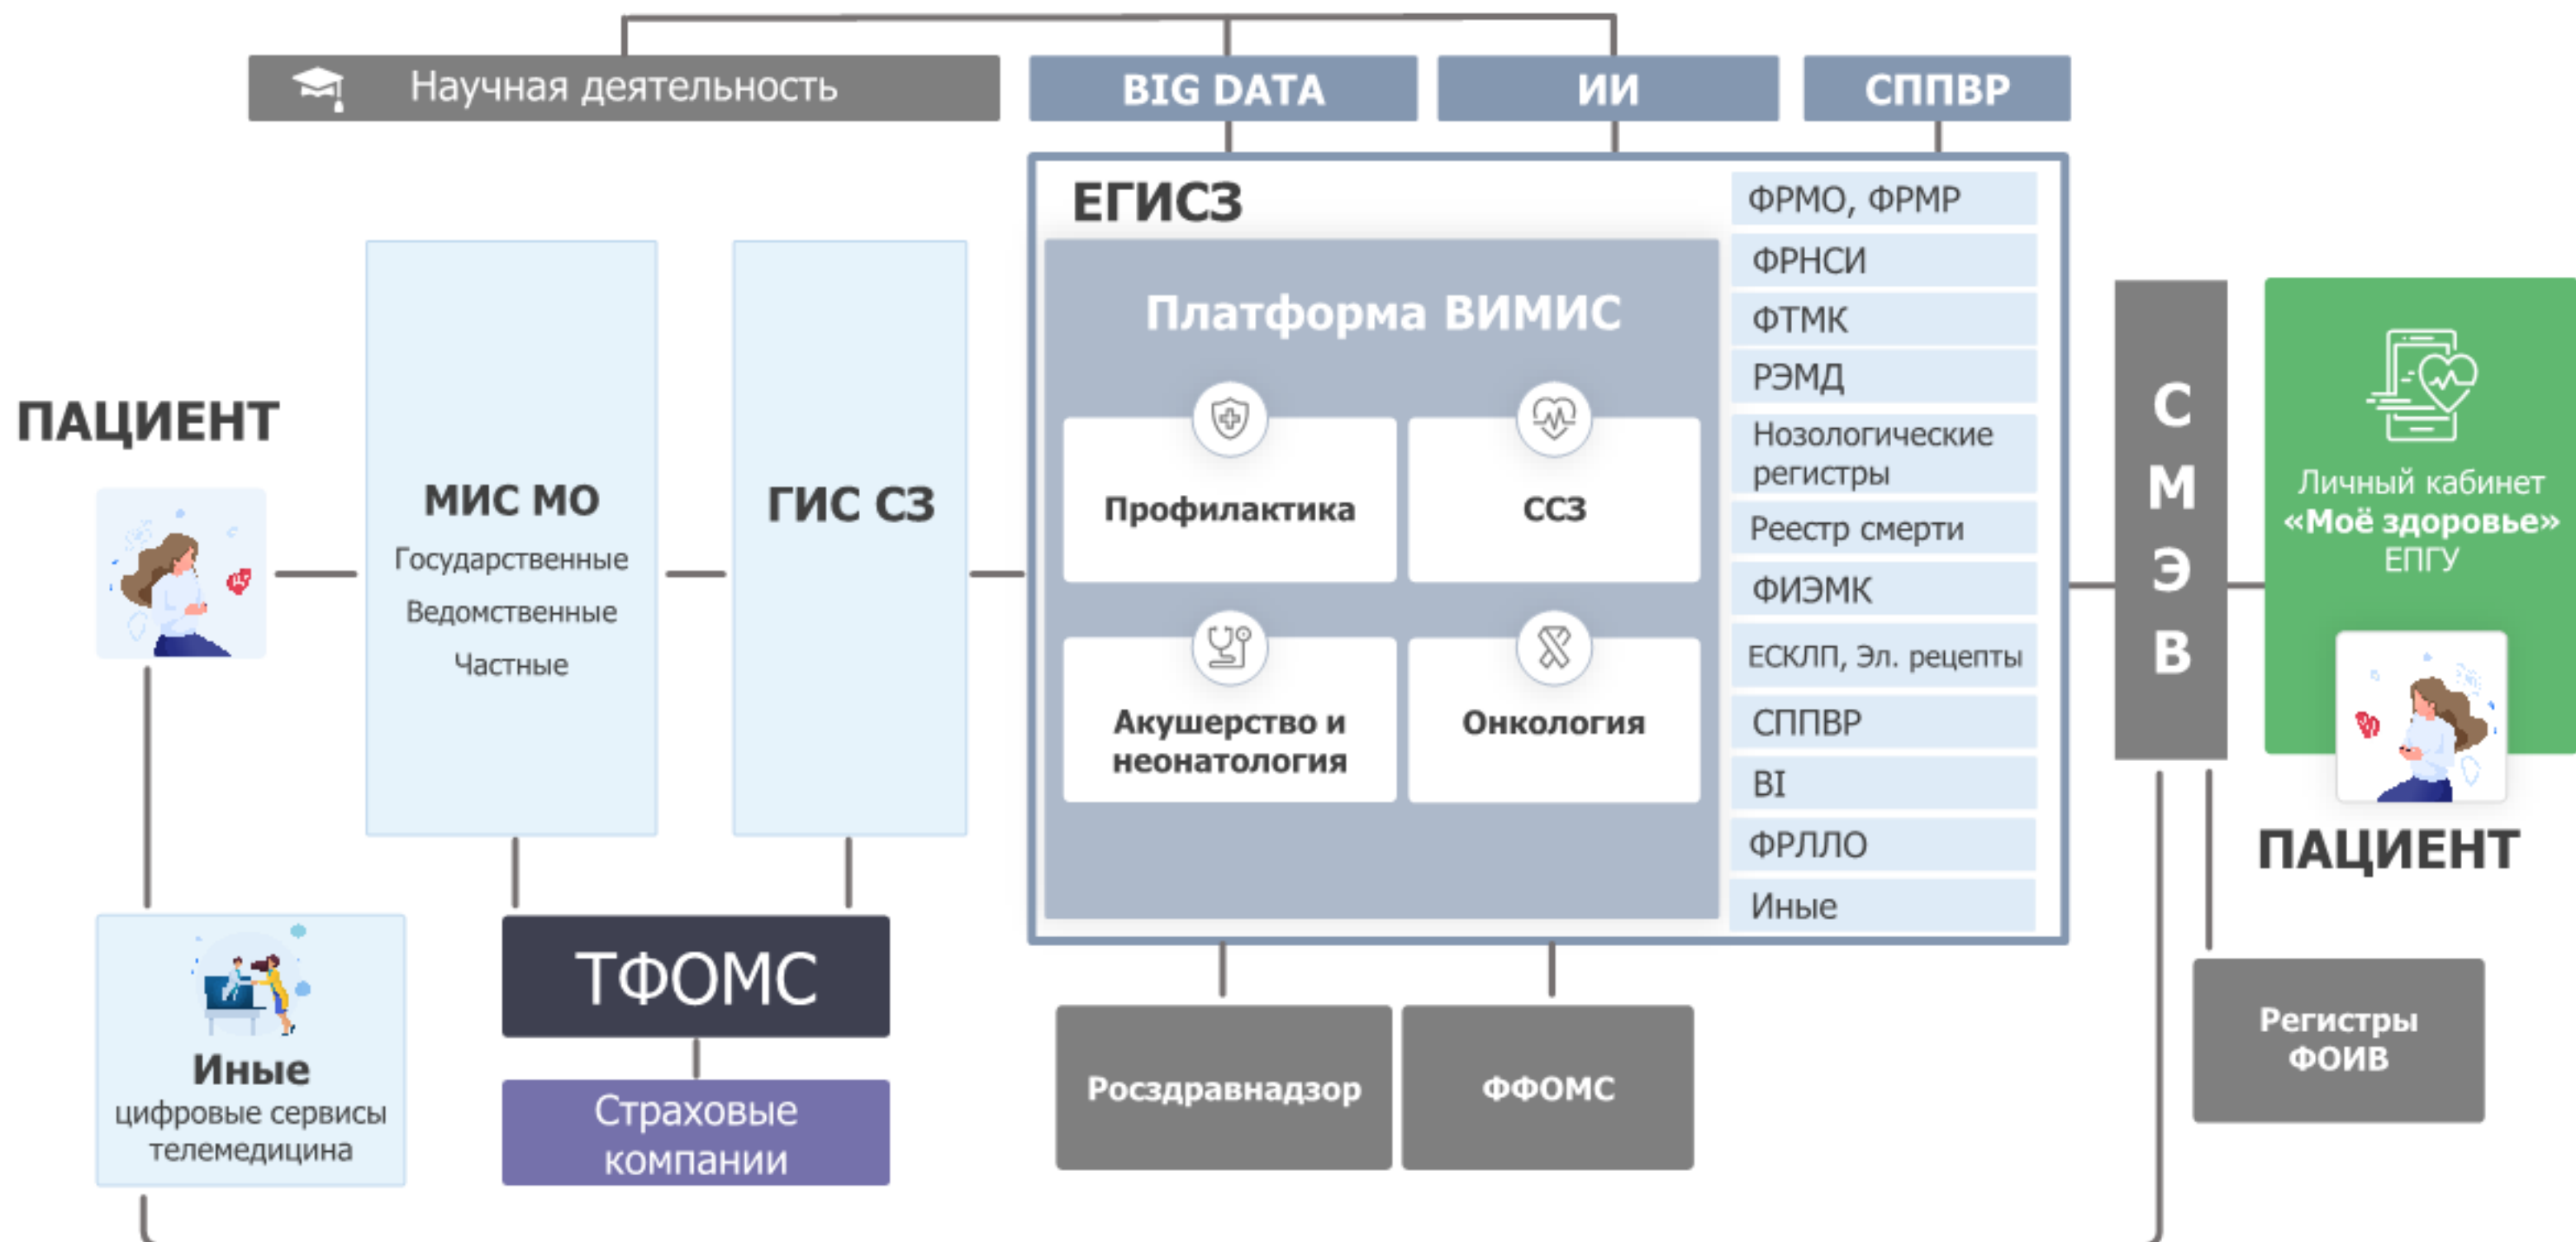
Научная деятельность

BIG DATA

ИИ

СППВР

ЕГИСЗ

Платформа ВИМИС

Профилактика

ССЗ

Акушерство и неонатология

Онкология

ФРМО, ФРМР

ФРНСИ

ФТМК

РЭМД

Нозологические регистры

Реестр смерти

ФИЭМК

ЕСКЛП, Эл. рецепты

СППВР

BI

ФРЛЛО

Иные

ПАЦИЕНТ

МИС МО
Государственные
Ведомственные
Частные

ГИС СЗ

С
М
Э
В

Личный кабинет «Моё здоровье» ЕПГУ

ПАЦИЕНТ

Иные
цифровые сервисы телемедицина

ТФОМС

Страховые компании

Росздравнадзор

ФФОМС

Регистры ФОИВ